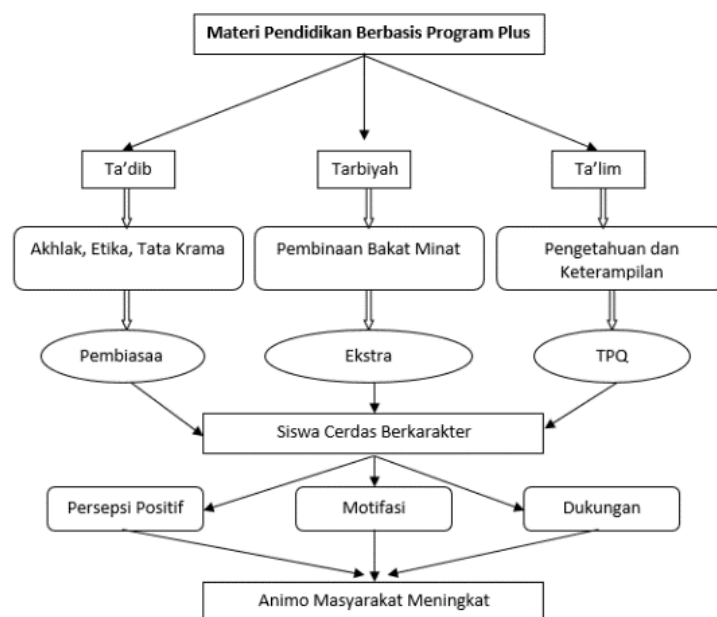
Materi Pendidikan Berbasis Program Plus

Ta'dib

Tarbiyah

Ta'lim

Akhlak, Etika, Tata Krama

Pembinaan Bakat Minat

Pengetahuan dan Keterampilan

Pembiasaa

Ekstra

TPQ

Siswa Cerdas Berkarakter

Persepsi Positif

Motifasi

Dukungan

Animo Masyarakat Meningkat